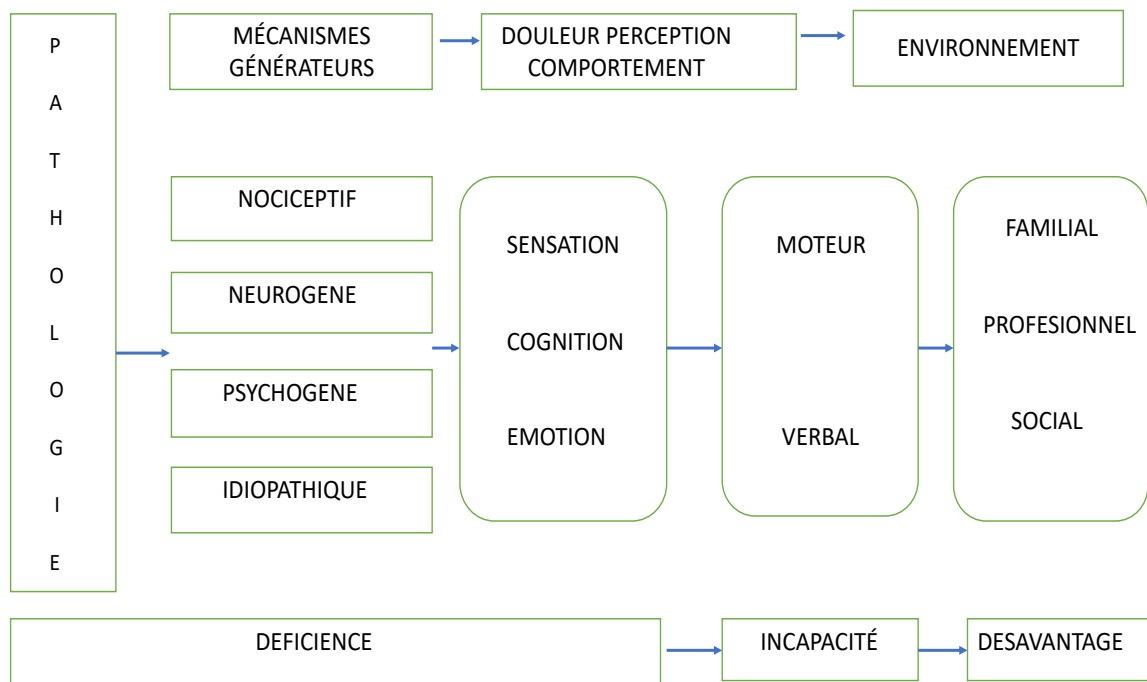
PATHOLOGIE

MÉCANISMES GÉNÉRATEURS

DOULEUR PERCEPTION COMPORTEMENT

ENVIRONNEMENT

NOCICEPTIF

NEUROGENE

PSYCHOGENE

IDIOPATHIQUE

SENSATION

COGNITION

EMOTION

MOTEUR

VERBAL

FAMILIAL

PROFESIONNEL

SOCIAL

DEFICIENCE

INCAPACITÉ

DESAVANTAGE